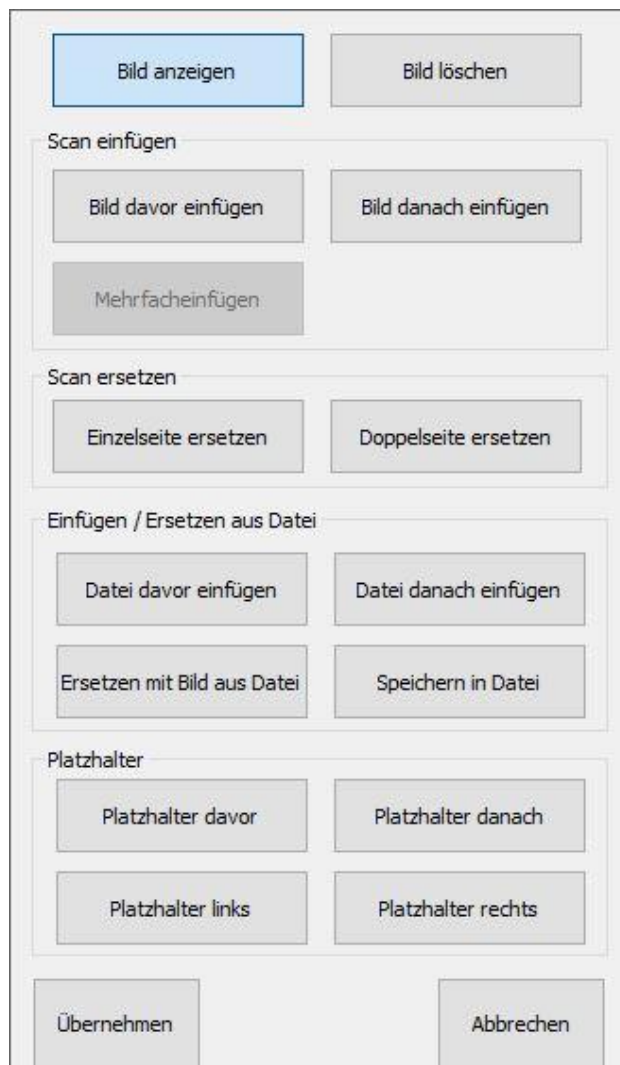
Bild anzeigen

Bild löschen

Scan einfügen

Bild davor einfügen

Bild danach einfügen

Mehrfacheinfügen

Scan ersetzen

Einzelseite ersetzen

Doppelseite ersetzen

Einfügen / Ersetzen aus Datei

Datei davor einfügen

Datei danach einfügen

Ersetzen mit Bild aus Datei

Speichern in Datei

Platzhalter

Platzhalter davor

Platzhalter danach

Platzhalter links

Platzhalter rechts

Übernehmen

Abbrechen